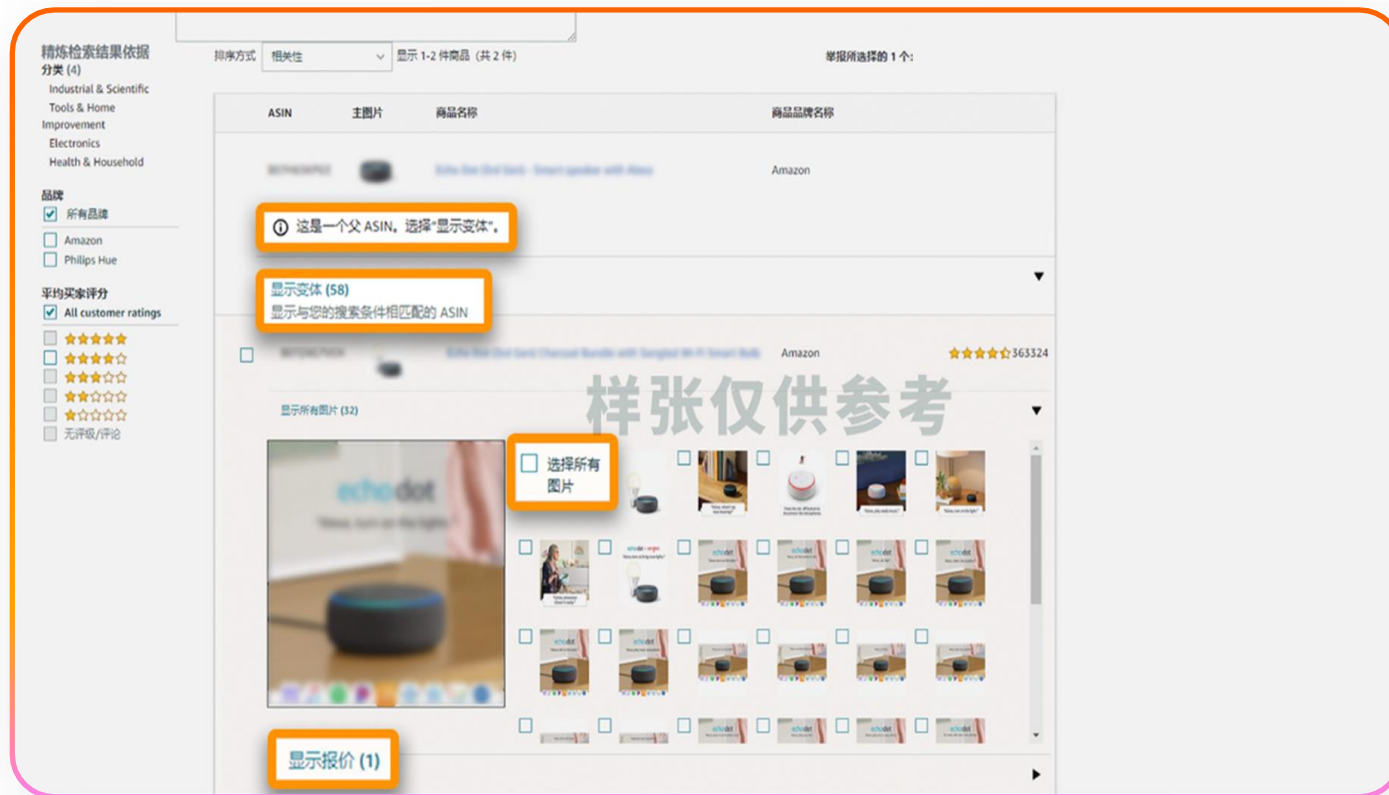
精炼检索结果依据
分类 (4)
Industrial & Scientific
Tools & Home Improvement
Electronics
Health & Household

品牌
所有品牌
Amazon
Philips Hue

平均买家评分
All customer ratings
无评级/评论

排序方式 相关性
显示 1-2 件商品（共 2 件）
举报所选择的 1 个:

| ASIN | 主图片 | 商品名称 | 商品品牌名称 |
|---|---|---|---|
| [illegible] | | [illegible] | Amazon |

这是一个父 ASIN。选择"显示变体"。

显示变体 (58)
显示与您的搜索条件相匹配的 ASIN

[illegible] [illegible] Amazon 363324

样张仅供参考

显示所有图片 (32)

选择所有图片

echo dot

显示报价 (1)